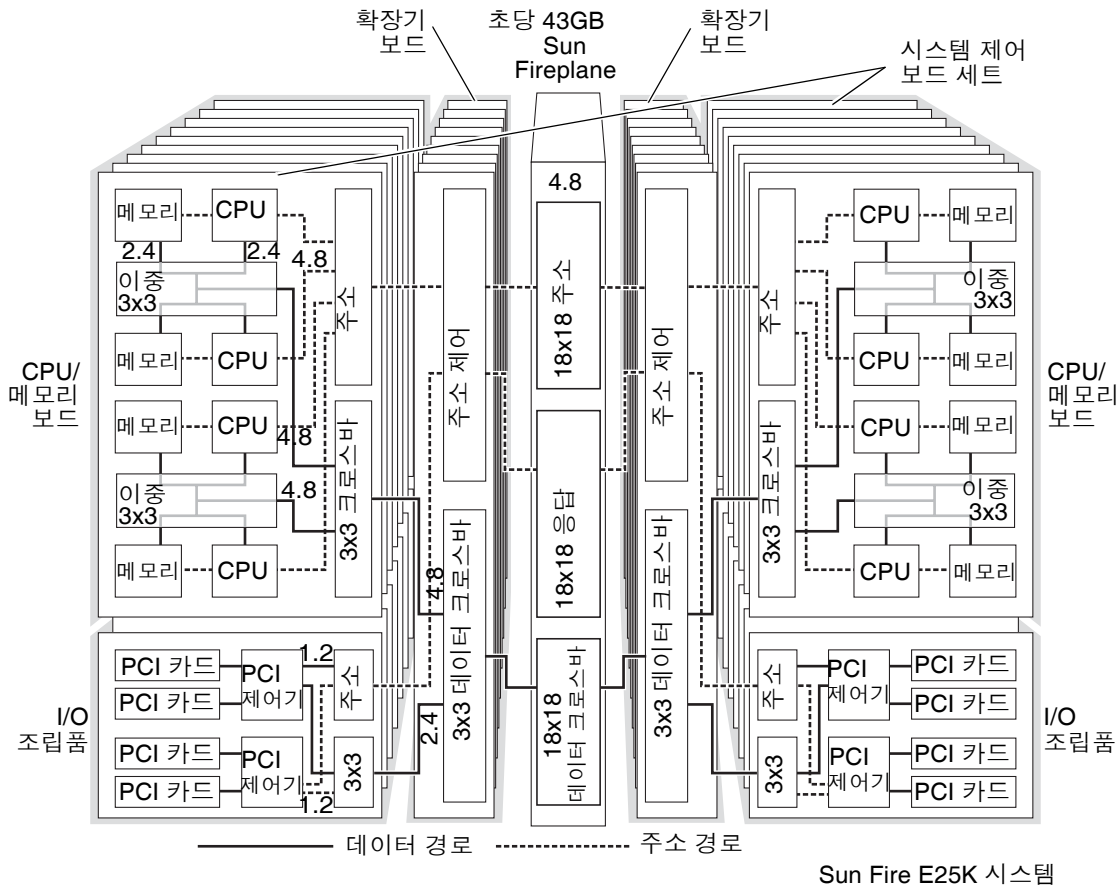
확장기 보드

초당 43GB Sun Fireplane

확장기 보드

시스템 제어 보드 세트

4.8

메모리
CPU
2.4
2.4
4.8
이중 3x3
주소
메모리
CPU
CPU/ 메모리 보드
메모리
CPU
4.8
이중 3x3
4.8
3x3 크로스바
메모리
CPU

주소 제어
3x3 데이터 크로스바
4.8

18x18 주소
18x18 응답
18x18 데이터 크로스바

주소 제어
3x3 데이터 크로스바

CPU
메모리
이중 3x3
주소
CPU
메모리
CPU/ 메모리 보드
CPU
메모리
3x3 크로스바
이중 3x3
CPU
메모리

PCI 카드
PCI 카드
PCI 제어기
1.2
주소
I/O 조립품
PCI 카드
PCI 카드
PCI 제어기
1.2
3x3
2.4

주소
PCI 제어기
PCI 카드
PCI 카드
I/O 조립품
3x3
PCI 제어기
PCI 카드
PCI 카드

데이터 경로
주소 경로

Sun Fire E25K 시스템